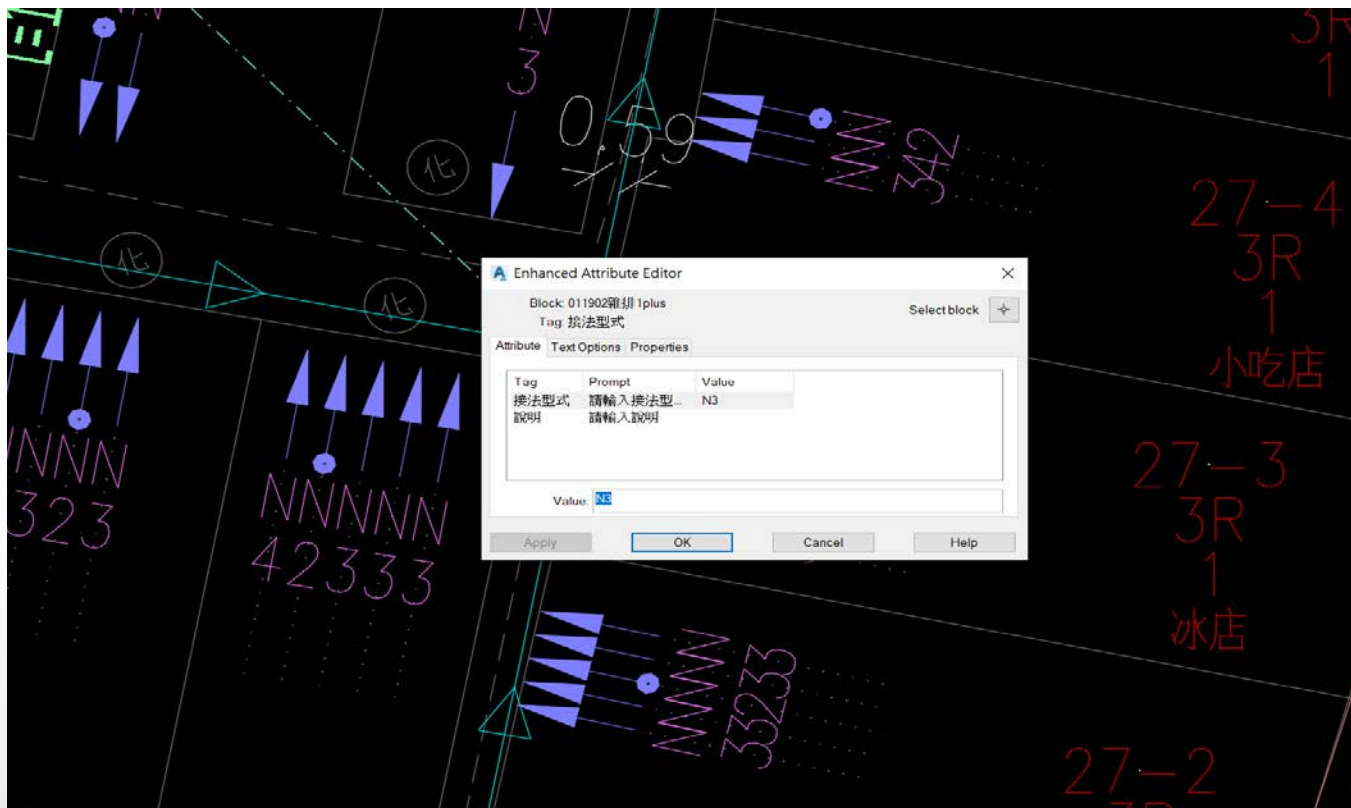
N
3
0.59
化
化
化
NNNN
323
NNNNN
42333
NNN
342
NNNN
3323
3R
1
27-4
3R
1
小吃店
27-3
3R
1
冰店
27-2

Enhanced Attribute Editor
Block: 011902雜扒1plus
Tag: 接法型式
Select block
Attribute | Text Options | Properties

| Tag | Prompt | Value |
|---|---|---|
| 接法型式 | 請輸入接法型... | N3 |
| 說明 | 請輸入說明 | |

Value: N3
Apply | OK | Cancel | Help